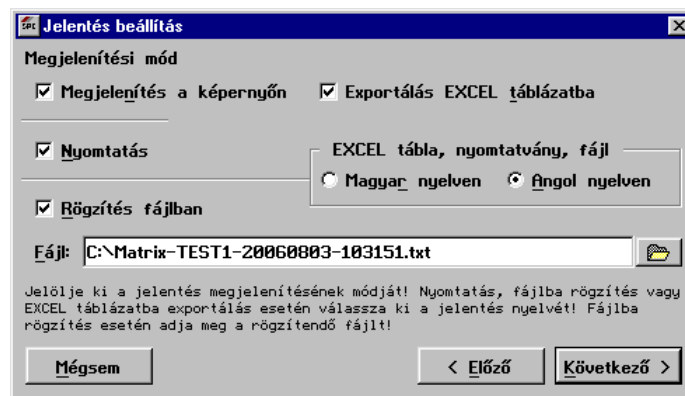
Jelentés beállítás

Megjelenítési mód

☑ Megjelenítés a képernyőn

☑ Exportálás EXCEL táblázatba

☑ Nyomtatás

EXCEL tábla, nyomtatvány, fájl

○ Magyar nyelven ◉ Angol nyelven

☑ Rögzítés fájlban

Fájl: C:\Matrix-TEST1-20060803-103151.txt

Jelölje ki a jelentés megjelenítésének módját! Nyomtatás, fájlba rögzítés vagy EXCEL táblázatba exportálás esetén válassza ki a jelentés nyelvét! Fájlba rögzítés esetén adja meg a rögzítendő fájlt!

Mégsem

< Előző

Következő >